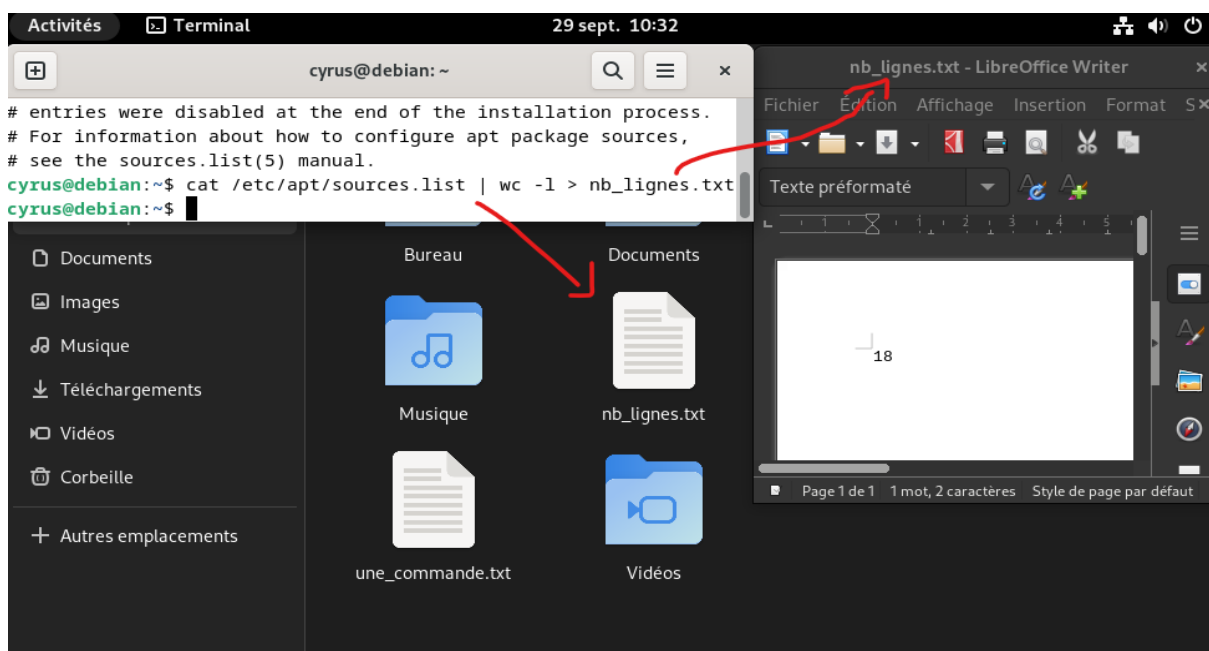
Activités Terminal 29 sept. 10:32

cyrus@debian: ~

# entries were disabled at the end of the installation process.
# For information about how to configure apt package sources,
# see the sources.list(5) manual.
cyrus@debian:~$ cat /etc/apt/sources.list | wc -l > nb_lignes.txt
cyrus@debian:~$

Documents
Images
Musique
Téléchargements
Vidéos
Corbeille
+ Autres emplacements

Bureau
Documents
Musique
nb_lignes.txt
une_commande.txt
Vidéos

nb_lignes.txt - LibreOffice Writer

Fichier Édition Affichage Insertion Format S

Texte préformaté

18

Page 1 de 1 1 mot, 2 caractères Style de page par défaut